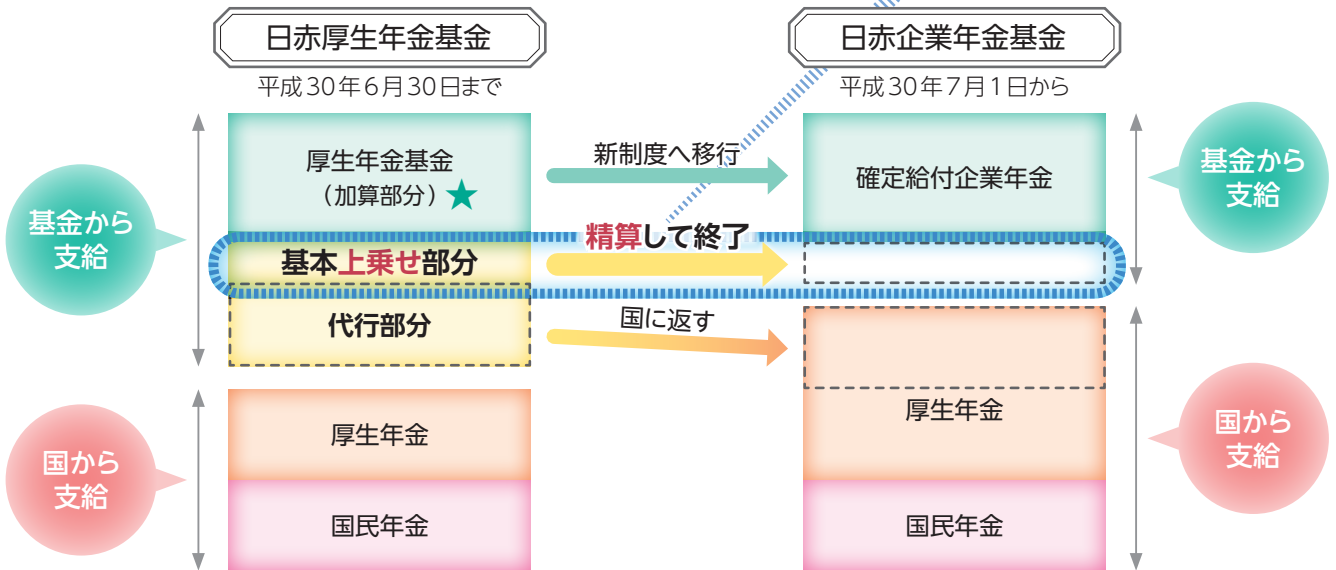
日赤厚生年金基金

平成30年6月30日まで

日赤企業年金基金

平成30年7月1日から

基金から支給

厚生年金基金
（加算部分）★

新制度へ移行

確定給付企業年金

基金から支給

基本上乗せ部分

精算して終了

代行部分

国に返す

国から支給

厚生年金

厚生年金

国から支給

国民年金

国民年金